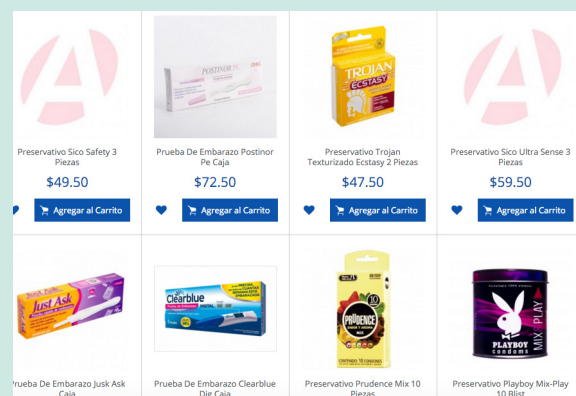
POSTINOR

Preservativo Sico Safety 3 Piezas
$49.50
Agregar al Carrito

Prueba De Embarazo Postinor Pe Caja
$72.50
Agregar al Carrito

TROJAN ECSTASY

Preservativo Trojan Texturizado Ecstasy 2 Piezas
$47.50
Agregar al Carrito

Preservativo Sico Ultra Sense 3 Piezas
$59.50
Agregar al Carrito

Just Ask

Prueba De Embarazo Jusk Ask Caja

Clearblue

Prueba De Embarazo Clearblue Dig Caja

PRUDENCE
10
CONTENIDO: 10 CONDONES

Preservativo Prudence Mix 10 Piezas

MIX PLAY
PLAYBOY condoms

Preservativo Playboy Mix-Play 10 Blist